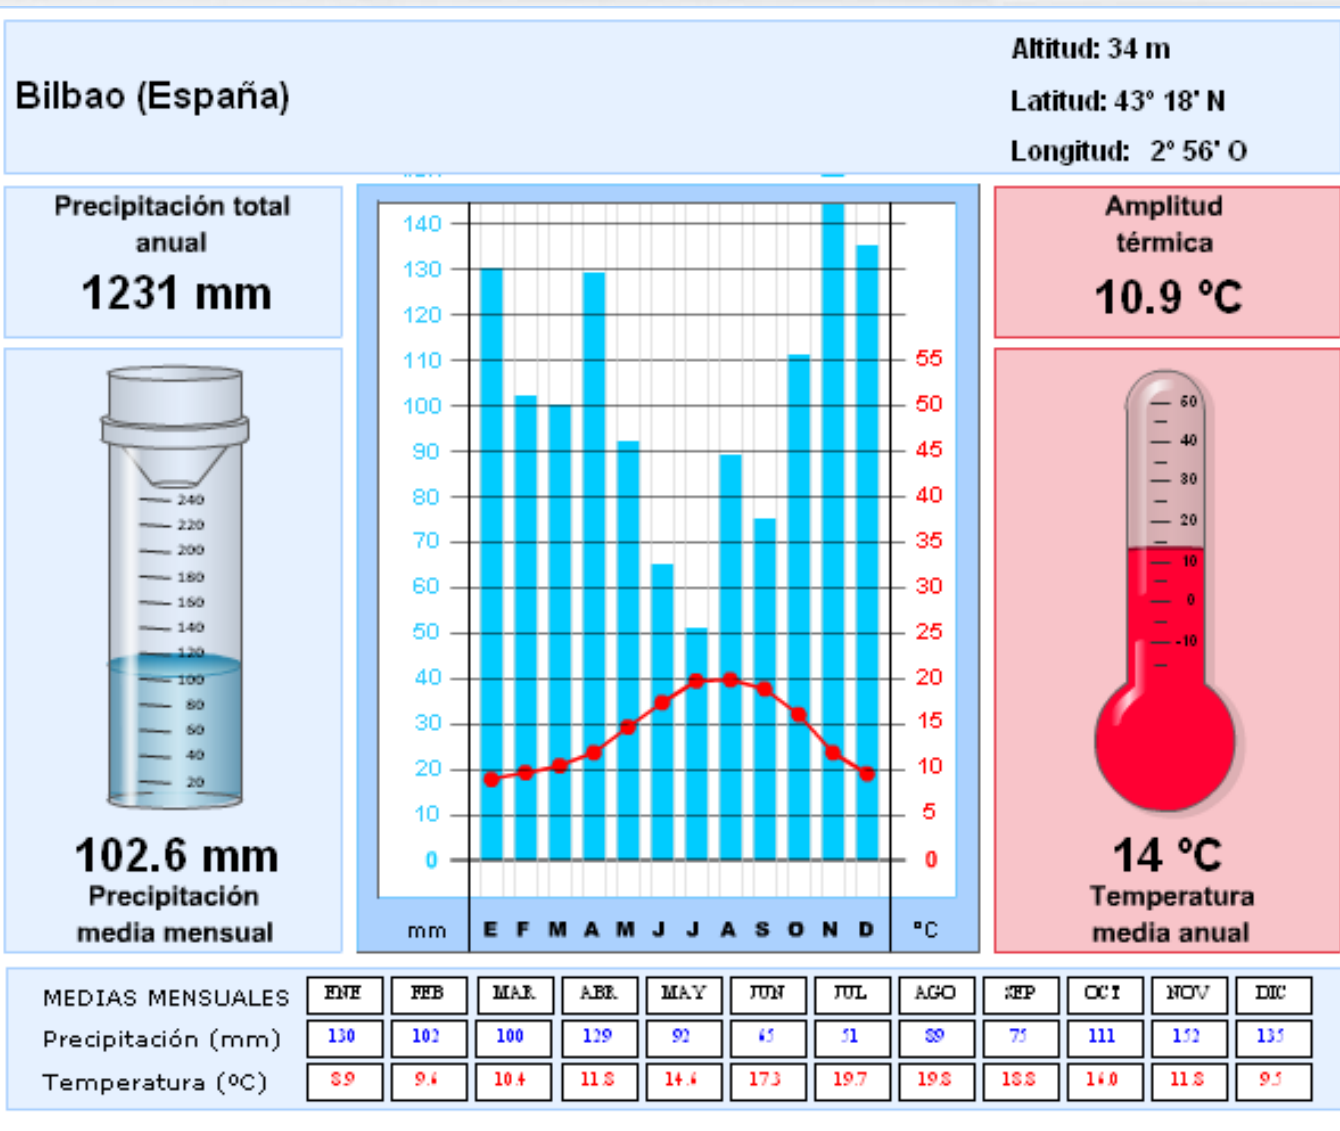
Bilbao (España)

Altitud: 34 m
Latitud: 43° 18' N
Longitud: 2° 56' O

Precipitación total anual
1231 mm

240
220
200
180
160
140
120
100
80
60
40
20

102.6 mm
Precipitación media mensual

140
130
120
110
100
90
80
70
60
50
40
30
20
10
0

55
50
45
40
35
30
25
20
15
10
5
0

mm E F M A M J J A S O N D °C

Amplitud térmica
10.9 °C

50
40
30
20
10
0
-10

14 °C
Temperatura media anual

| MEDIAS MENSUALES | ENE | FEB | MAR | ABR | MAY | JUN | JUL | AGO | SEP | OCT | NOV | DIC |
|---|---|---|---|---|---|---|---|---|---|---|---|---|
| Precipitación (mm) | 130 | 102 | 100 | 129 | 92 | 65 | 51 | 89 | 75 | 111 | 152 | 135 |
| Temperatura (ºC) | 8.9 | 9.6 | 10.4 | 11.8 | 14.6 | 17.3 | 19.7 | 19.8 | 18.8 | 16.0 | 11.8 | 9.5 |